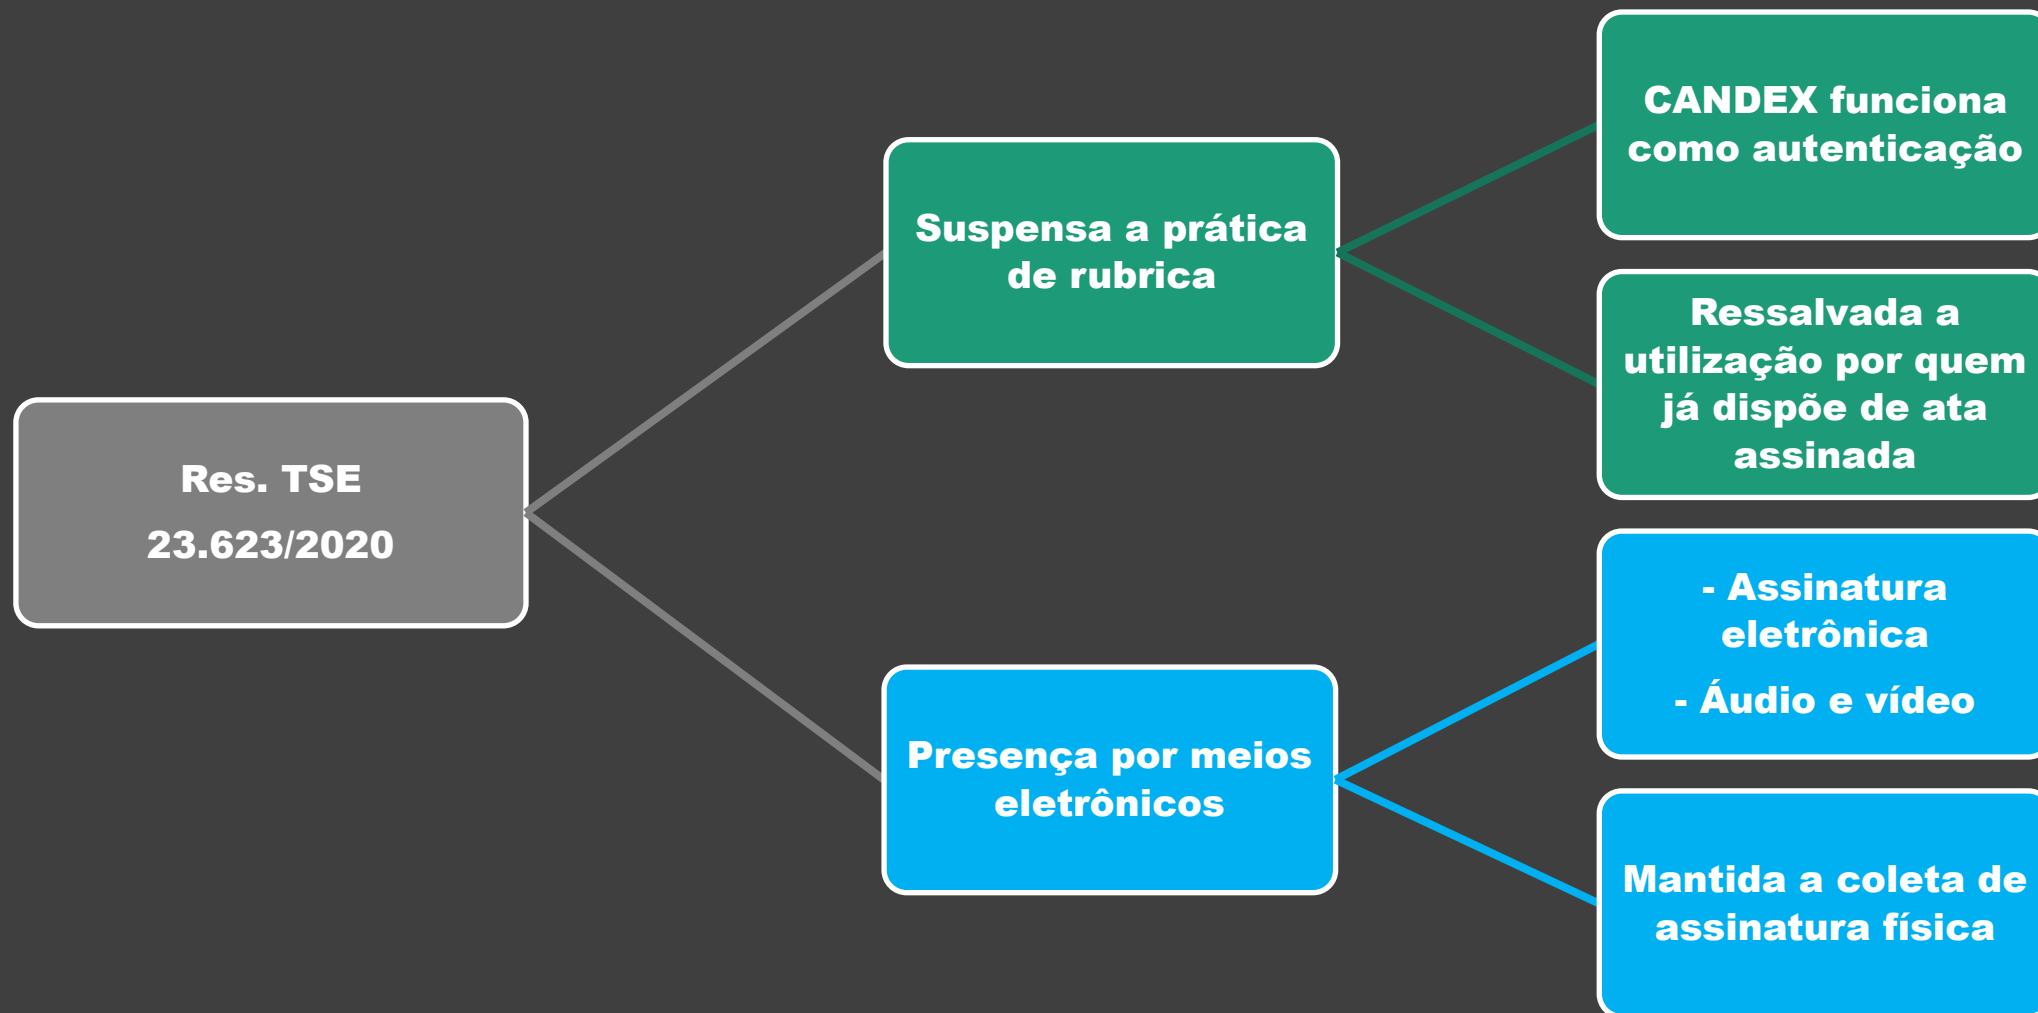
Res. TSE

23.623/2020

Suspensa a prática de rubrica

CANDEX funciona como autenticação

Ressalvada a utilização por quem já dispõe de ata assinada

Presença por meios eletrônicos

- Assinatura eletrônica

- Áudio e vídeo

Mantida a coleta de assinatura física